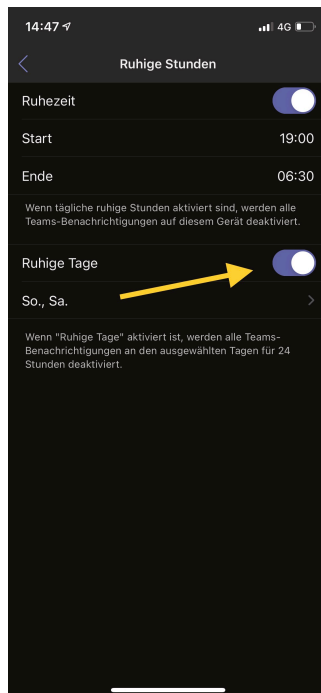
14:47 4G

Ruhige Stunden

Ruhezeit

Start 19:00

Ende 06:30

Wenn tägliche ruhige Stunden aktiviert sind, werden alle Teams-Benachrichtigungen auf diesem Gerät deaktiviert.

Ruhige Tage

So., Sa.

Wenn "Ruhige Tage" aktiviert ist, werden alle Teams-Benachrichtigungen an den ausgewählten Tagen für 24 Stunden deaktiviert.